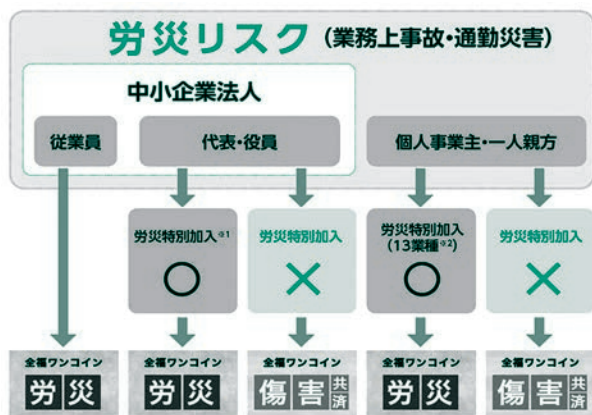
労災リスク（業務上事故・通勤災害）

中小企業法人

従業員

代表・役員

個人事業主・一人親方

労災特別加入※1

○

労災特別加入

×

労災特別加入（13業種※2）

○

労災特別加入

×

全福ワンコイン 労災

全福ワンコイン 労災

全福ワンコイン 傷害 共済

全福ワンコイン 労災

全福ワンコイン 傷害 共済